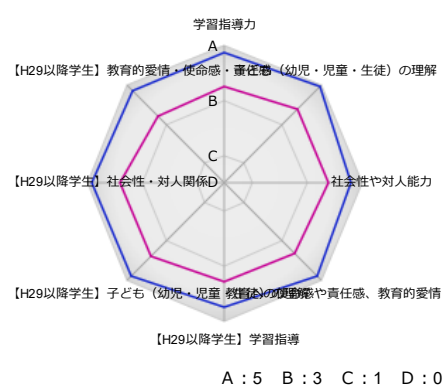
学習指導力

A

B

C

D

【H29以降学生】教育的愛情・使命感・責任感

子ども（幼児・児童・生徒）の理解

【H29以降学生】社会性・対人関係

社会性や対人能力

【H29以降学生】子ども（幼児・児童・生徒）の理解

教員としての使命感や責任感、教育的愛情

【H29以降学生】学習指導

A：5　B：3　C：1　D：0